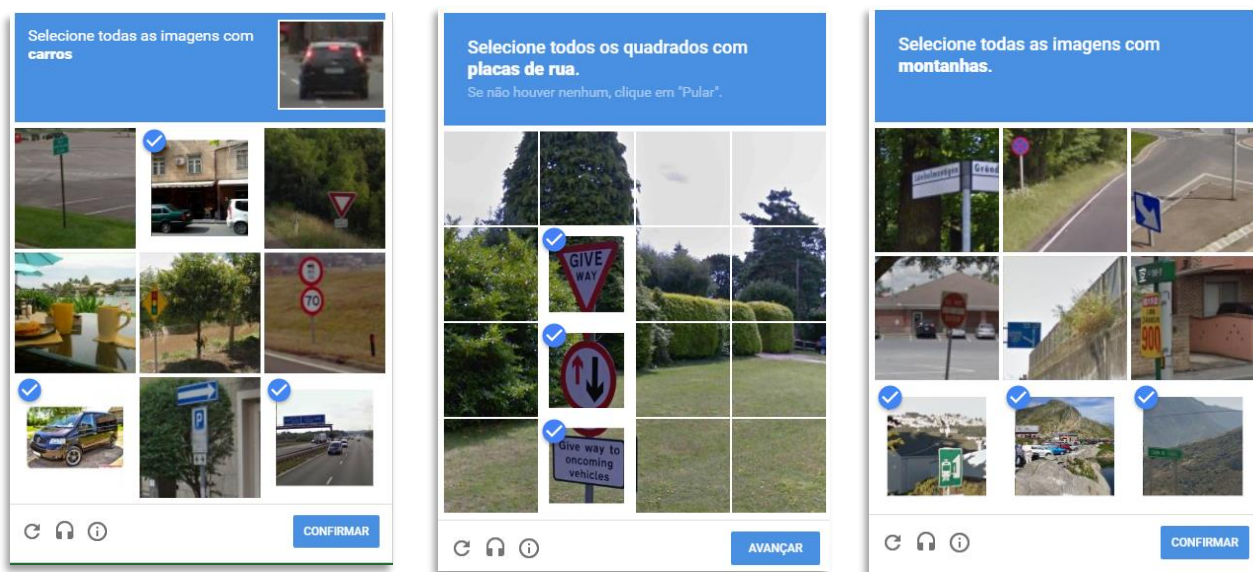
Selecione todas as imagens com **carros**

CONFIRMAR

Selecione todos os quadrados com **placas de rua.**

Se não houver nenhum, clique em "Pular".

GIVE WAY

Give way to oncoming vehicles

AVANÇAR

Selecione todas as imagens com **montanhas.**

CONFIRMAR